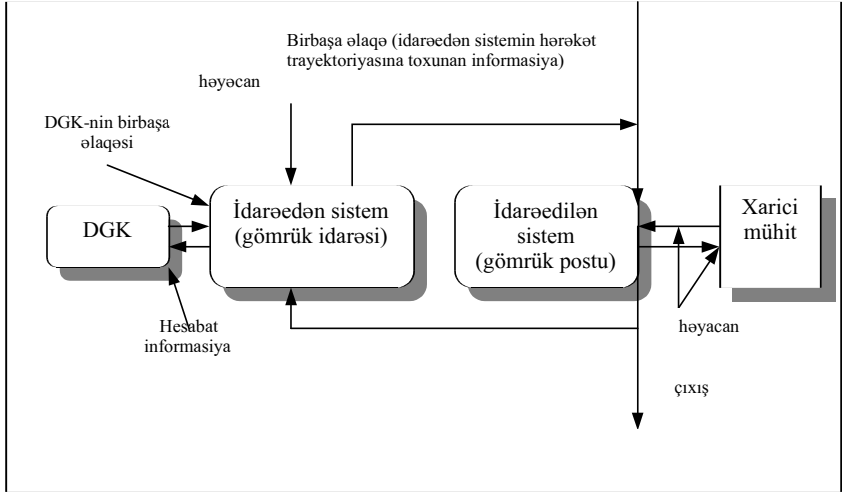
Birbaşa əlaqə (idarəedən sistemin hərəkət trayektoriyasına toxunan informasiya)

həyəcan

DGK-nin birbaşa əlaqəsi

DGK

İdarəedən sistem (gömrük idarəsi)

İdarəedilən sistem (gömrük postu)

Xarici mühit

Hesabat informasiya

həyəcan

çıxış